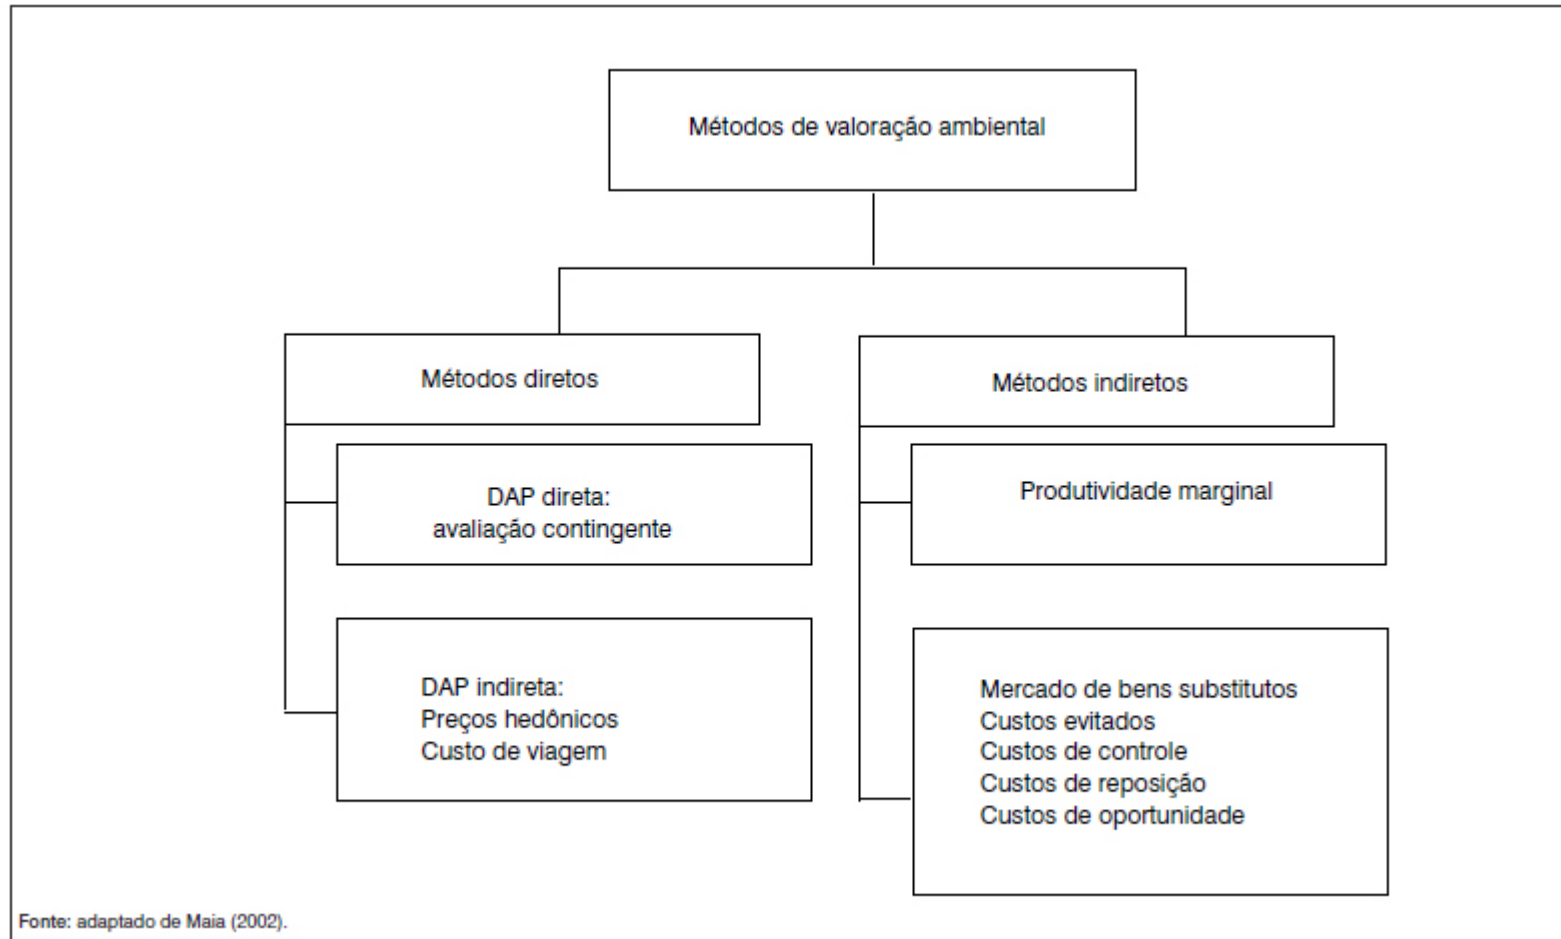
Métodos de valoração ambiental

Métodos diretos

DAP direta:
avaliação contingente

DAP indireta:
Preços hedônicos
Custo de viagem

Métodos indiretos

Produtividade marginal

Mercado de bens substitutos
Custos evitados
Custos de controle
Custos de reposição
Custos de oportunidade

Fonte: adaptado de Maia (2002).